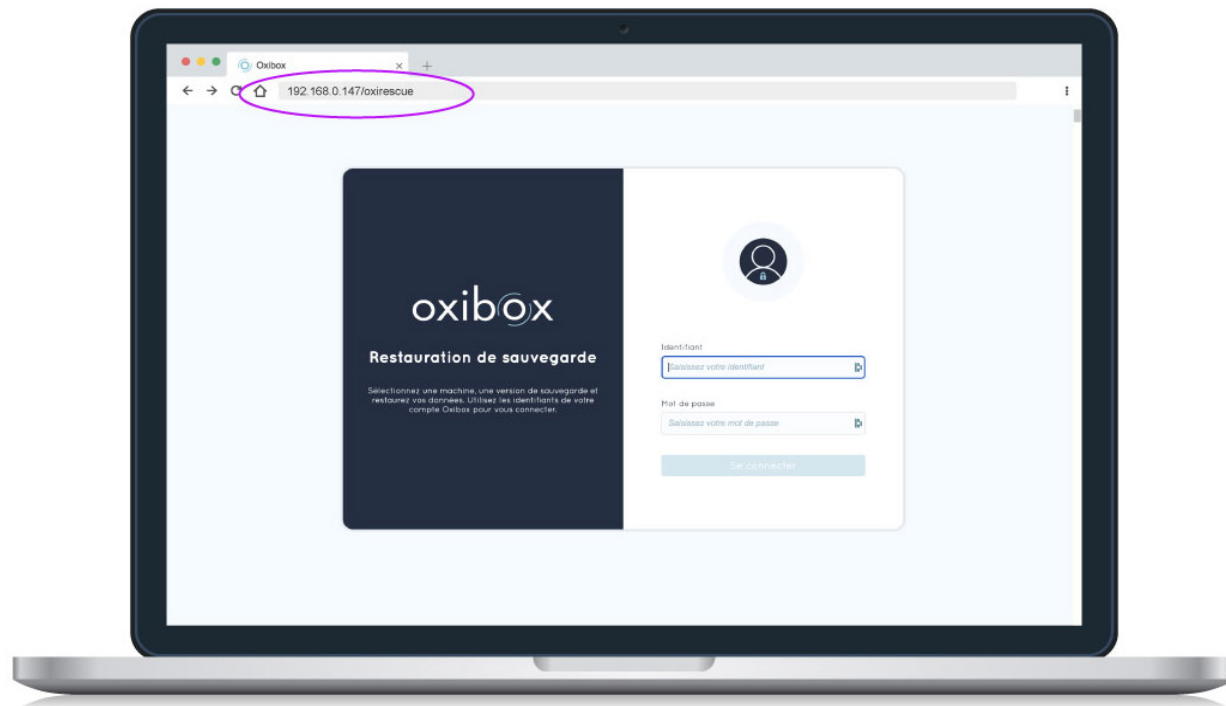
Oxibox

192.168.0.147/oxirescue

oxibox

Restauration de sauvegarde

Sélectionnez une machine, une version de sauvegarde et restaurez vos données. Utilisez les identifiants de votre compte Oxibox pour vous connecter.

Identifiant

Saisissez votre identifiant

Mot de passe

Saisissez votre mot de passe

Se connecter